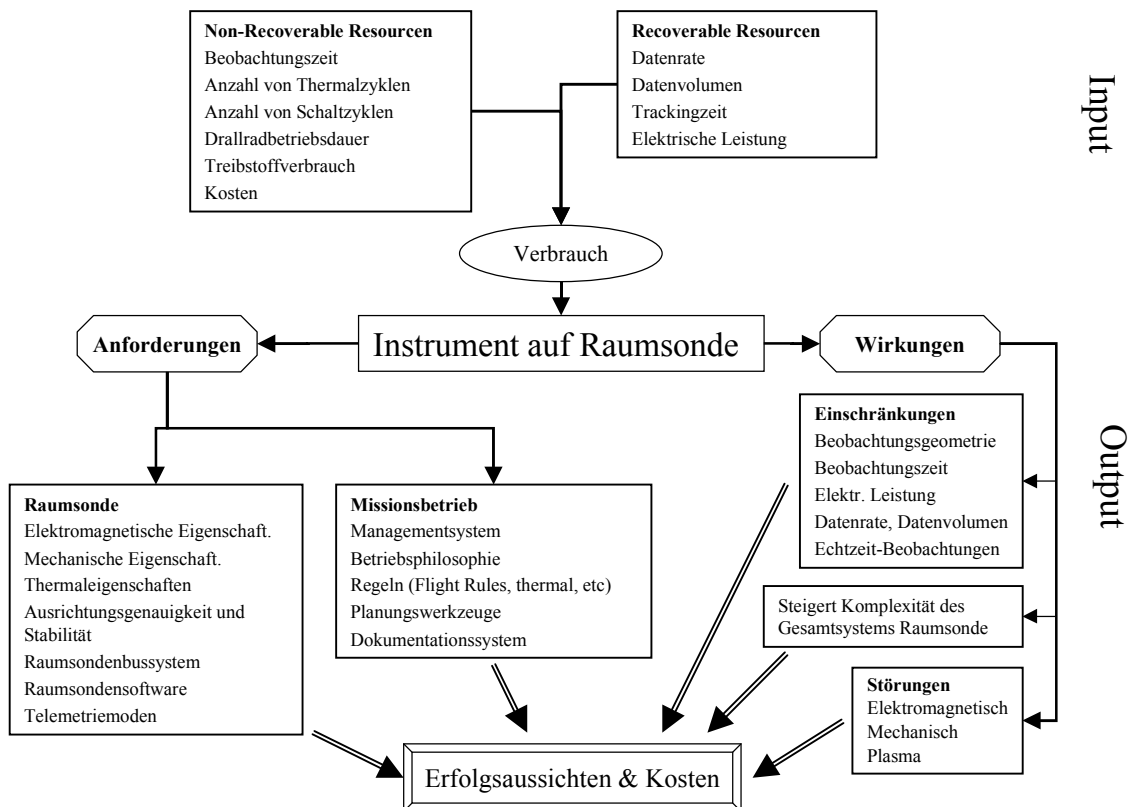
Non-Recoverable Resourcen
Beobachtungszeit
Anzahl von Thermalzyklen
Anzahl von Schaltzyklen
Drallradbetriebsdauer
Treibstoffverbrauch
Kosten

Recoverable Resourcen
Datenrate
Datenvolumen
Trackingzeit
Elektrische Leistung

Input

Verbrauch

Anforderungen

Instrument auf Raumsonde

Wirkungen

Einschränkungen
Beobachtungsgeometrie
Beobachtungszeit
Elektr. Leistung
Datenrate, Datenvolumen
Echtzeit-Beobachtungen

Output

Raumsonde
Elektromagnetische Eigenschaft.
Mechanische Eigenschaft.
Thermaleigenschaften
Ausrichtungsgenauigkeit und Stabilität
Raumsondenbussystem
Raumsondensoftware
Telemetriemoden

Missionsbetrieb
Managementsystem
Betriebsphilosophie
Regeln (Flight Rules, thermal, etc)
Planungswerkzeuge
Dokumentationssystem

Steigert Komplexität des Gesamtsystems Raumsonde

Störungen
Elektromagnetisch
Mechanisch
Plasma

Erfolgsaussichten & Kosten